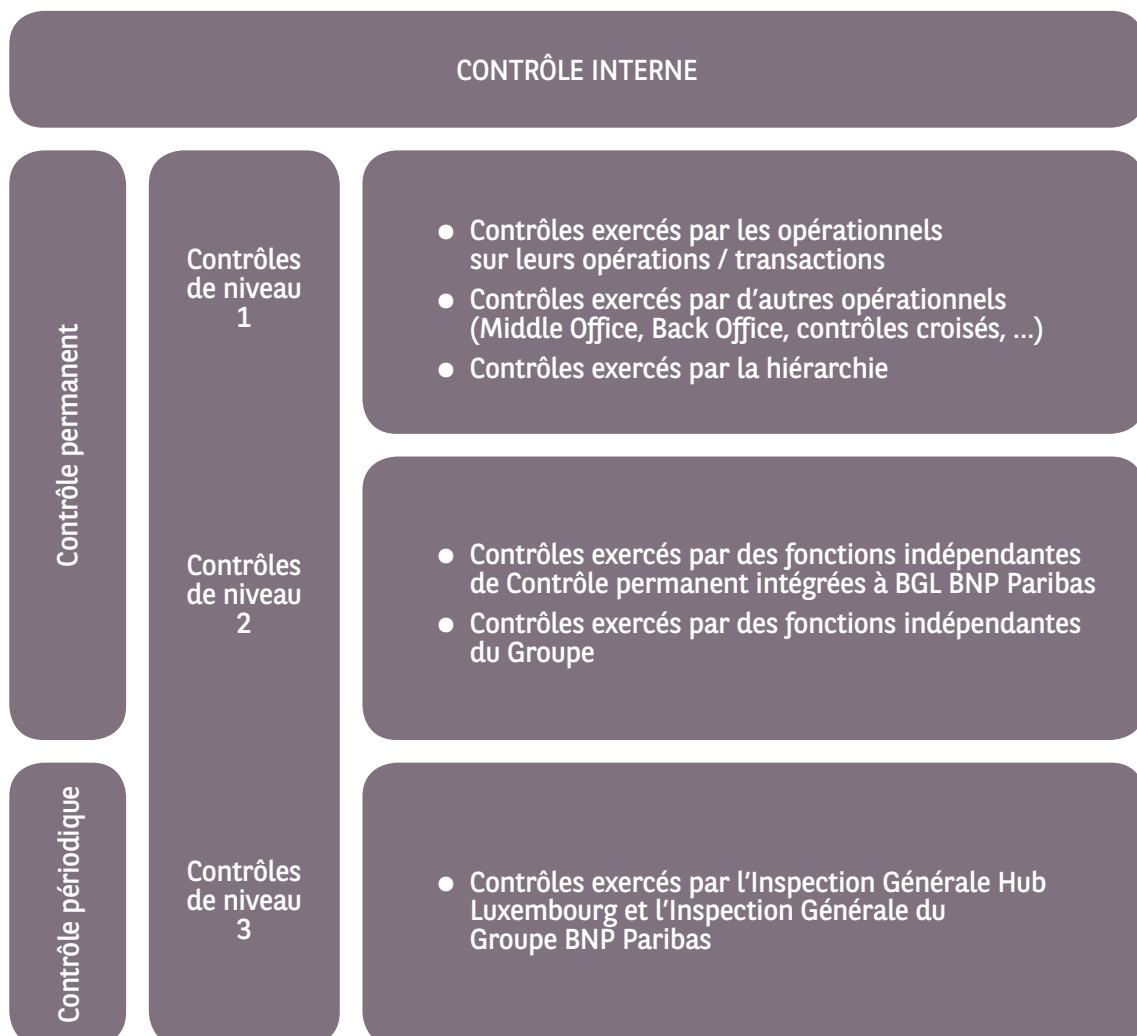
CONTRÔLE INTERNE

Contrôle permanent

Contrôles de niveau 1

● Contrôles exercés par les opérationnels sur leurs opérations / transactions
● Contrôles exercés par d'autres opérationnels (Middle Office, Back Office, contrôles croisés, ...)
● Contrôles exercés par la hiérarchie

Contrôles de niveau 2

● Contrôles exercés par des fonctions indépendantes de Contrôle permanent intégrées à BGL BNP Paribas
● Contrôles exercés par des fonctions indépendantes du Groupe

Contrôle périodique

Contrôles de niveau 3

● Contrôles exercés par l'Inspection Générale Hub Luxembourg et l'Inspection Générale du Groupe BNP Paribas